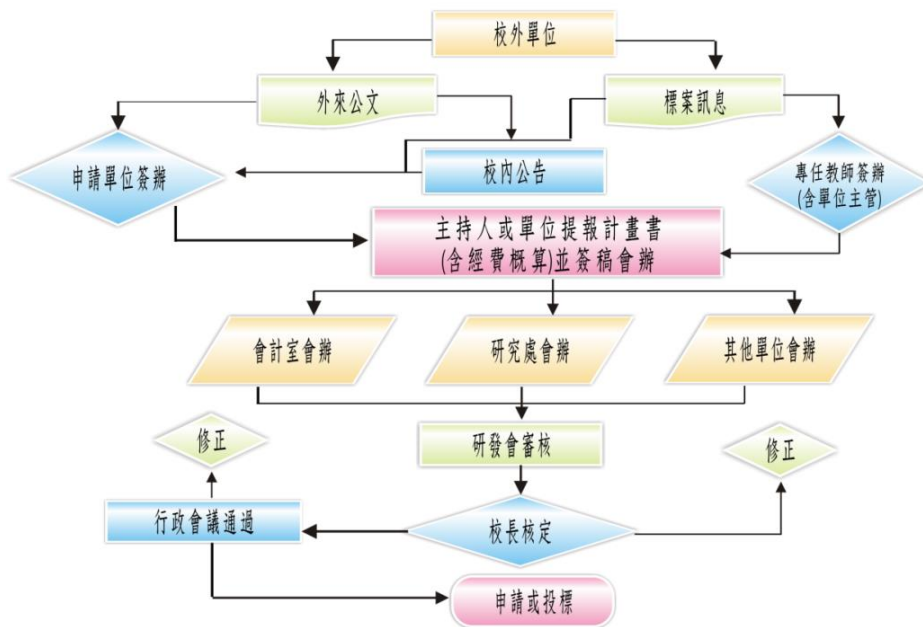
校外單位

外來公文

標案訊息

申請單位簽辦

校內公告

專任教師簽辦
(含單位主管)

主持人或單位提報計畫書
(含經費概算)並簽稿會辦

會計室會辦

研究處會辦

其他單位會辦

修正

研發會審核

修正

行政會議通過

校長核定

申請或投標